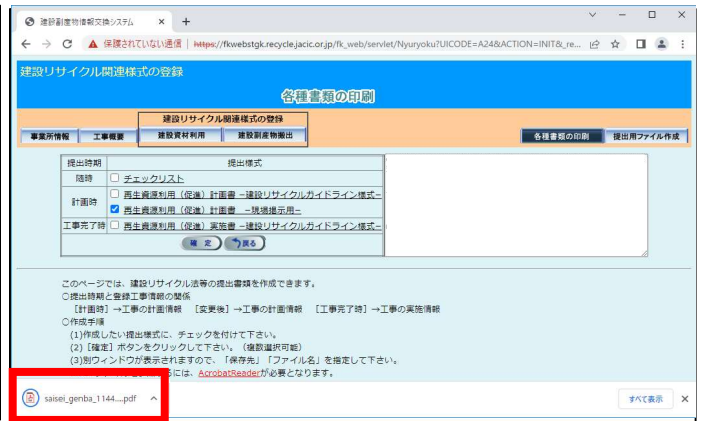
建設副産物情報交換システム
保護されていない通信 | https://fkwebstgk.recycle.jacic.or.jp/fk_web/servlet/Nyuryoku?UICODE=A24&ACTION=INIT&_re...

建設リサイクル関連様式の登録
各種書類の印刷

事業所情報 | 工事概要 | 建設リサイクル関連様式の登録 | 建設資材利用 | 建設副産物搬出 | 各種書類の印刷 | 提出用ファイル作成

| 提出時期 | 提出様式 |
|---|---|
| 随時 | チェックリスト |
| 計画時 | 再生資源利用（促進）計画書 －建設リサイクルガイドライン様式－ |
| | 再生資源利用（促進）計画書 －現場提示用－ |
| 工事完了時 | 再生資源利用（促進）実施書 －建設リサイクルガイドライン様式－ |

確定 戻る

このページでは、建設リサイクル法等の提出書類を作成できます。
○提出時期と登録工事情報の関係
［計画時］→工事の計画情報 ［変更後］→工事の計画情報 ［工事完了時］→工事の実施情報
○作成手順
(1)作成したい提出様式に、チェックを付けて下さい。
(2)［確定］ボタンをクリックして下さい。（複数選択可能）
(3)別ウィンドウが表示されますので、「保存先」「ファイル名」を指定して下さい。
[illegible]には、AcrobatReaderが必要となります。

saisei_genba_1144....pdf
すべて表示